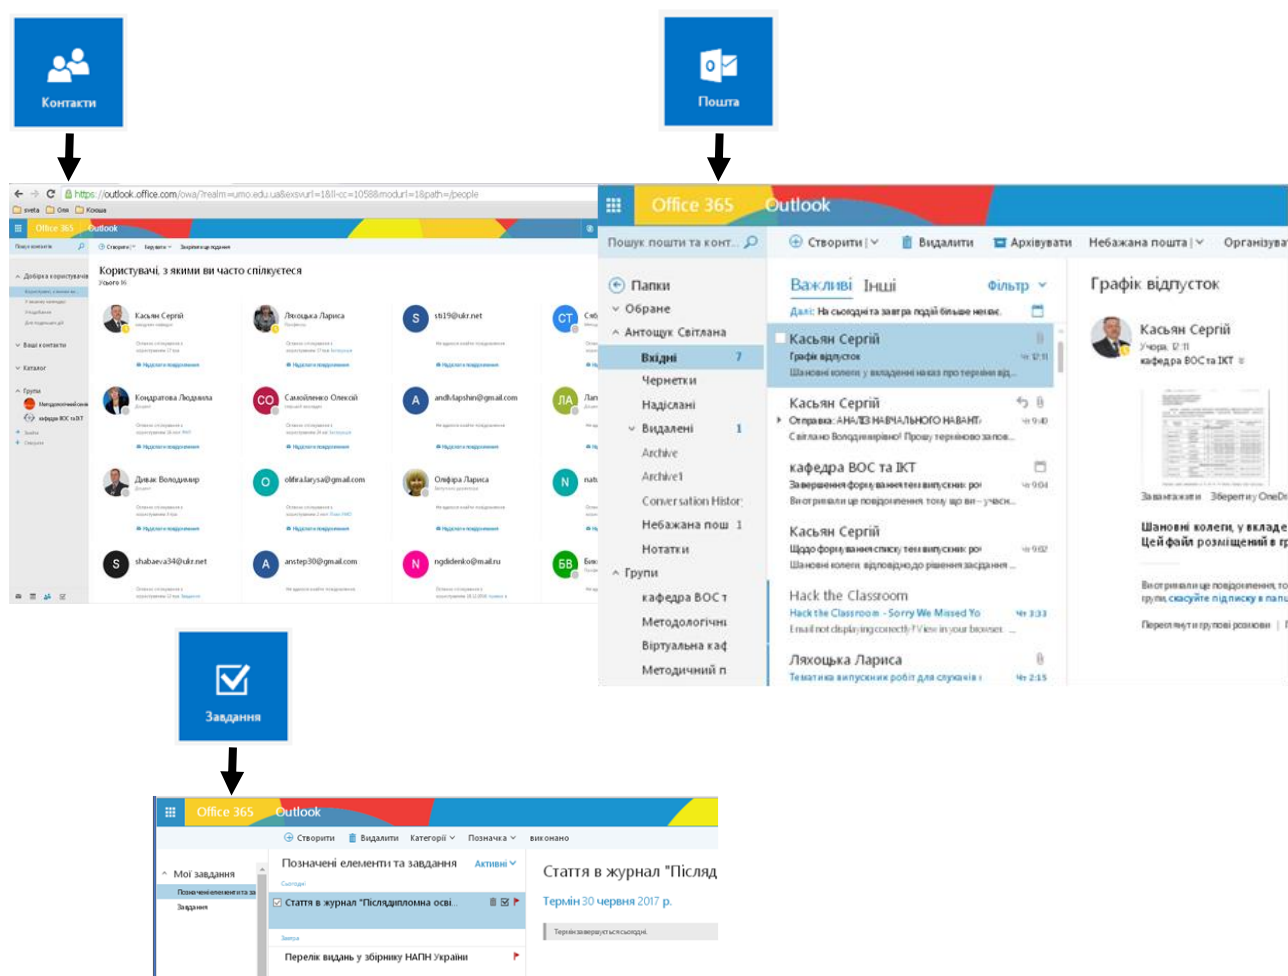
Контакти

Пошта

https://outlook.office.com/owa/?realm=umo.edu.ua&exsvurl=1&ll-cc=1058&modurl=1&path=/people

Office 365 Outlook

Користувачі, з якими ви часто спілкуєтеся

Касьян Сергій
Ляхоцька Лариса
sti19@ukr.net
Кондратова Людмила
Самойленко Олексій
andrilapshin@gmail.com
Дивак Володимир
olifira.larysa@gmail.com
Олифіра Лариса
shabaeva34@ukr.net
anstep30@gmail.com
ngdidenko@mail.ru

Office 365 Outlook

Пошук пошти та конт...

Створити | Видалити | Архівувати | Небажана пошта | Організувати

Папки
Обране
Антощук Світлана
Вхідні 7
Чернетки
Надіслані
Видалені 1
Archive
Archive1
Conversation Histor
Небажана пош 1
Нотатки
Групи
кафедра ВОС т
Методологічні
Віртуальна каф
Методичний п

Важливі Інші Фільтр

Далі: На сьогодні та завтра подій більше немає.

Касьян Сергій
Графік відпусток
Шановні колеги, у вкладенні наказ про терміни від...

Касьян Сергій
Отправка: АНАЛІЗ НАВЧАЛЬНОГО НАВАНТ
Світлано Володимирівно! Прошу терміново запов...

кафедра ВОС та ІКТ
Завершення формування тем випускних ро
Ви отримали це повідомлення, тому що ви – учасн...

Касьян Сергій
Щодо формування списку тем випускних ро
Шановні колеги, відповідно до рішення засідання...

Hack the Classroom
Hack the Classroom - Sorry We Missed Yo
Email not displaying correctly? View in your browser.

Ляхоцька Лариса
Тематика випускних робіт для слухачів

Графік відпусток

Касьян Сергій
кафедра ВОС та ІКТ

Завантажити Зберегти у OneDr

Шановні колеги, у вкладе
Цей файл розміщений в г

Ви отримали це повідомлення, то
групи, скасуйте підписку в папц

Переглянути групові розмови

Завдання

Office 365 Outlook

Створити Видалити Категорії Позначка виконано

Мої завдання
Позначені елементи та за
Завдання

Позначені елементи та завдання Активні

Стаття в журнал "Післядипломна осві...

Перелік видань у збірнику НАПН України

Стаття в журнал "Післяд
Термін 30 червня 2017 р.